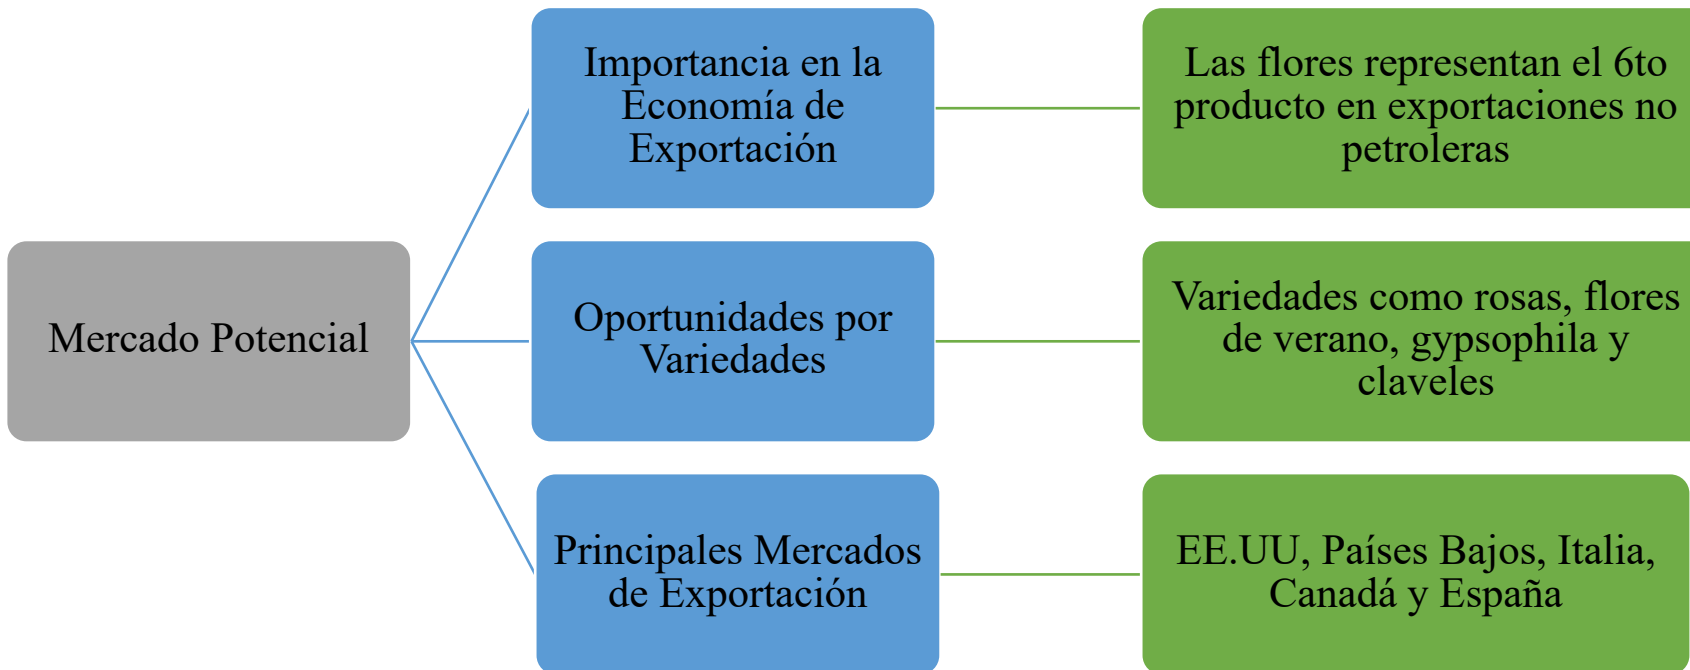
Mercado Potencial

Importancia en la Economía de Exportación

Las flores representan el 6to producto en exportaciones no petroleras

Oportunidades por Variedades

Variedades como rosas, flores de verano, gypsophila y claveles

Principales Mercados de Exportación

EE.UU, Países Bajos, Italia, Canadá y España